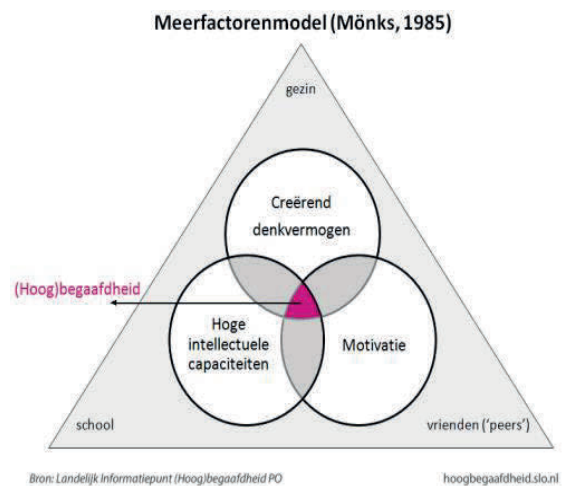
Meerfactorenmodel (Mönks, 1985)

gezin

Creërend denkvermogen

(Hoog)begaafdheid

Hoge intellectuele capaciteiten

Motivatie

school

vrienden ('peers')

Bron: Landelijk Informatiepunt (Hoog)begaafdheid PO

hoogbegaafdheid.slo.nl